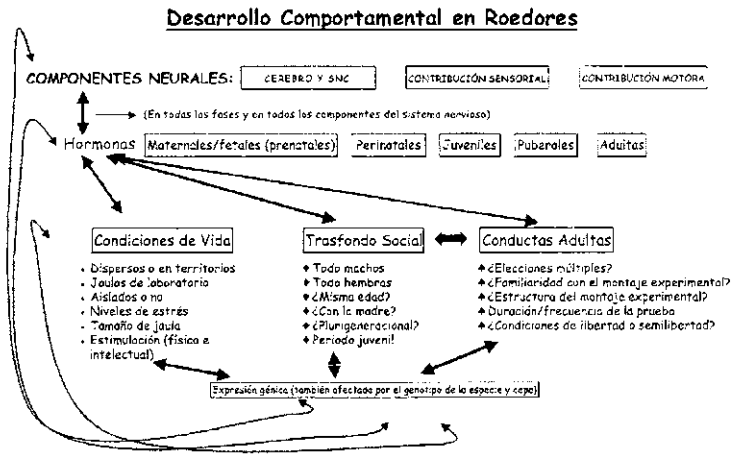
Desarrollo Comportamental en Roedores

COMPONENTES NEURALES: CEREBRO Y SNC CONTRIBUCIÓN SENSORIAL CONTRIBUCIÓN MOTORA

(En todas las fases y en todos los componentes del sistema nervioso)

Hormonas Maternales/fetales (prenatales) Perinatales Juveniles Puberales Adultas

Condiciones de Vida

- Dispersos o en territorios
- Jaulas de laboratorio
- Aislados o no
- Niveles de estrés
- Tamaño de jaula
- Estimulación (física e intelectual)

Trasfondo Social

- Todo machos
- Todo hembras
- ¿Misma edad?
- ¿Con la madre?
- ¿Plurigeneracional?
- Periodo juvenil

Conductas Adultas

- ¿Elecciones múltiples?
- ¿Familiaridad con el montaje experimental?
- ¿Estructura del montaje experimental?
- Duración/frecuencia de la prueba
- ¿Condiciones de libertad o semilibertad?

Expresión génica (también afectada por el genotipo de la especie y cepa)